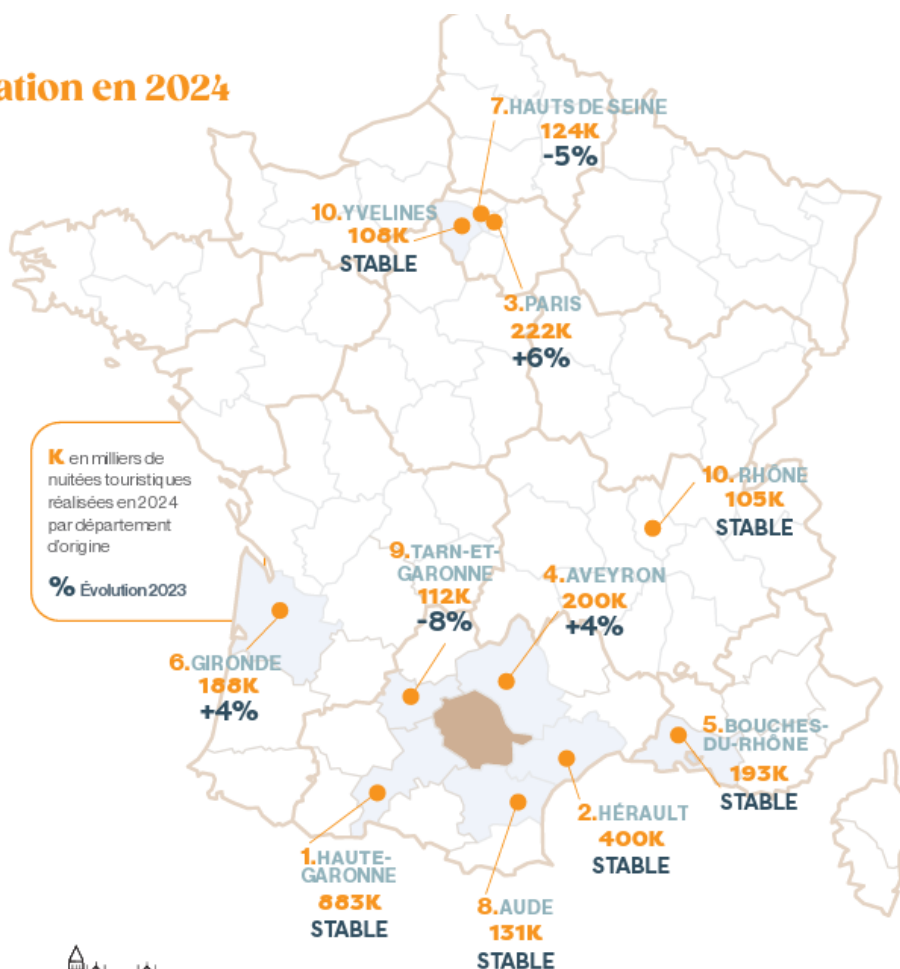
ation en 2024

7. HAUTS DE SEINE
124K
-5%

10. YVELINES
108K
STABLE

3. PARIS
222K
+6%

K en milliers de nuitées touristiques réalisées en 2024 par département d'origine

% Évolution 2023

10. RHÔNE
105K
STABLE

9. TARN-ET-GARONNE
112K
-8%

4. AVEYRON
200K
+4%

6. GIRONDE
188K
+4%

5. BOUCHES-DU-RHÔNE
193K
STABLE

2. HÉRAULT
400K
STABLE

1. HAUTE-GARONNE
883K
STABLE

8. AUDE
131K
STABLE